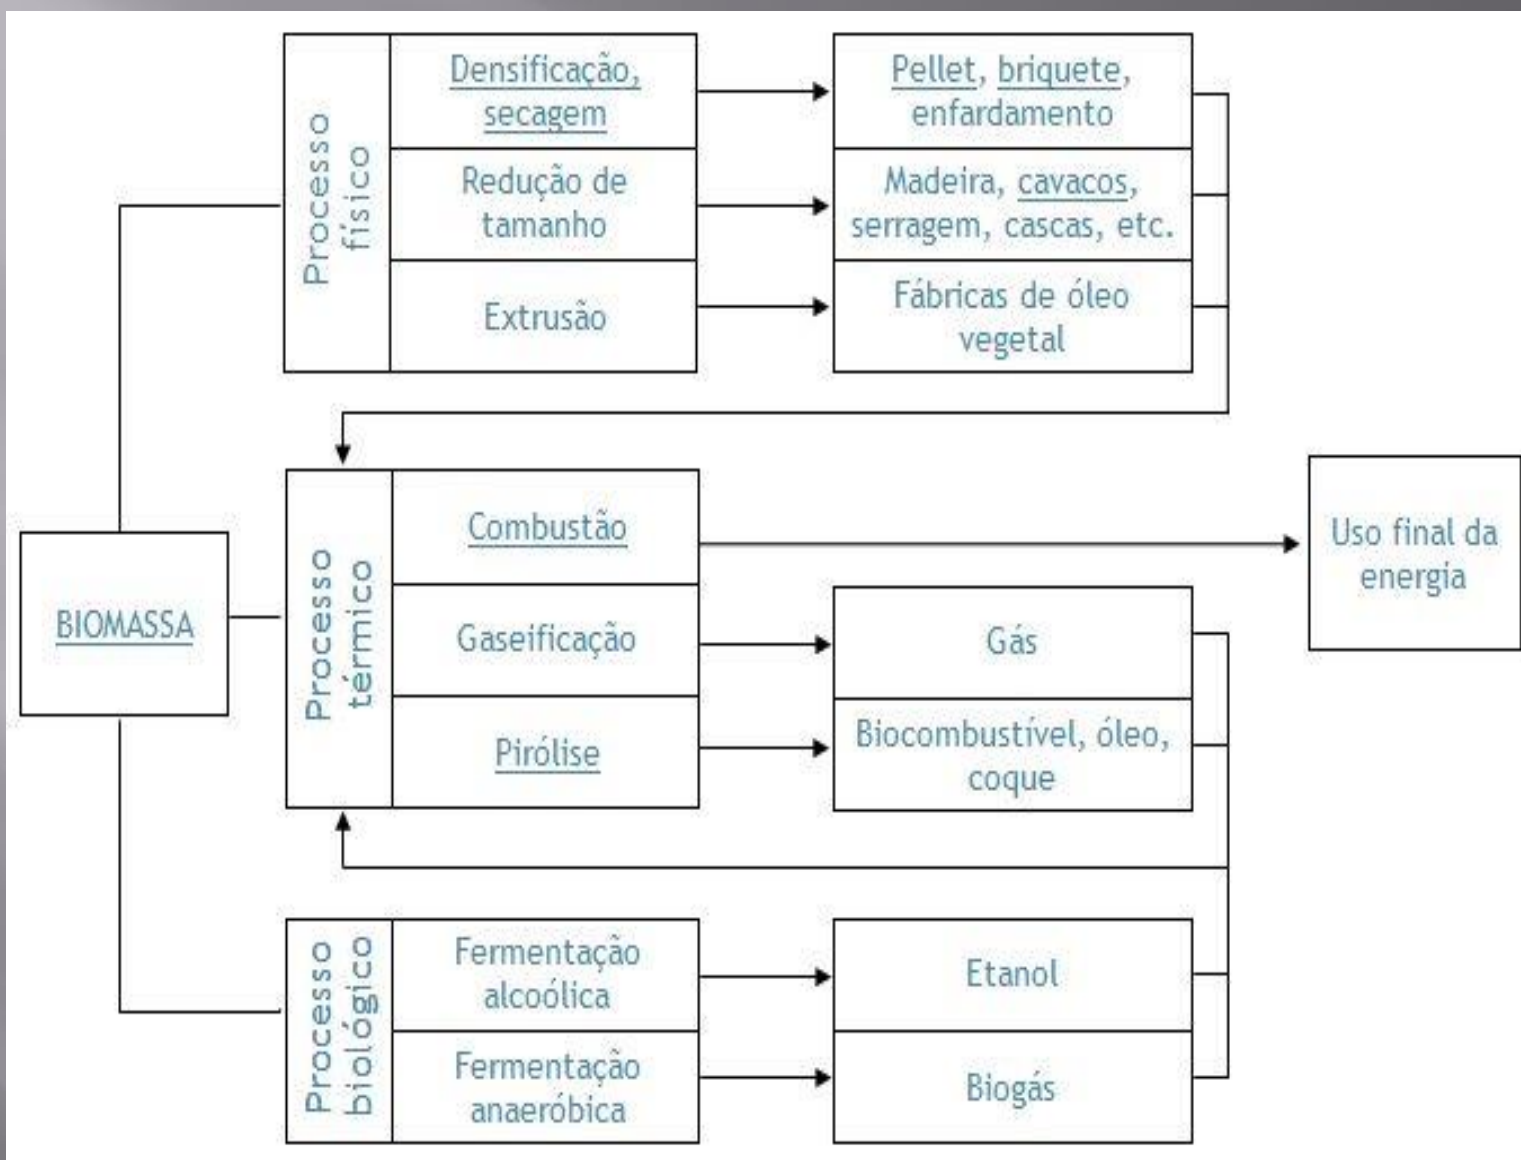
Processo físico

Densificação, secagem

Pellet, briquete, enfardamento

Redução de tamanho

Madeira, cavacos, serragem, cascas, etc.

Extrusão

Fábricas de óleo vegetal

BIOMASSA

Processo térmico

Combustão

Uso final da energia

Gaseificação

Gás

Pirólise

Biocombustível, óleo, coque

Processo biológico

Fermentação alcoólica

Etanol

Fermentação anaeróbica

Biogás